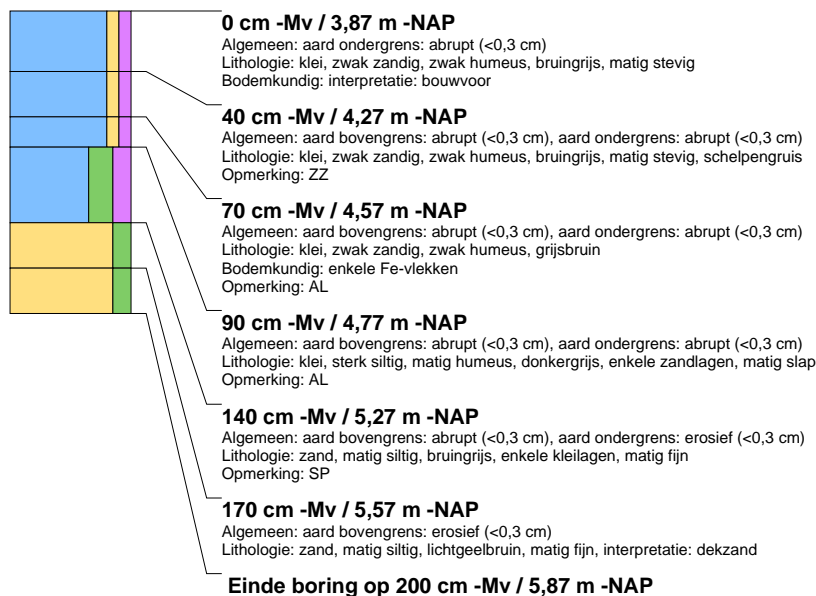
**0 cm -Mv / 3,87 m -NAP**
Algemeen: aard ondergrens: abrupt (<0,3 cm)
Lithologie: klei, zwak zandig, zwak humeus, bruingrijs, matig stevig
Bodemkundig: interpretatie: bouwvoor

**40 cm -Mv / 4,27 m -NAP**
Algemeen: aard bovengrens: abrupt (<0,3 cm), aard ondergrens: abrupt (<0,3 cm)
Lithologie: klei, zwak zandig, zwak humeus, bruingrijs, matig stevig, schelpengruis
Opmerking: ZZ

**70 cm -Mv / 4,57 m -NAP**
Algemeen: aard bovengrens: abrupt (<0,3 cm), aard ondergrens: abrupt (<0,3 cm)
Lithologie: klei, zwak zandig, zwak humeus, grijsbruin
Bodemkundig: enkele Fe-vlekken
Opmerking: AL

**90 cm -Mv / 4,77 m -NAP**
Algemeen: aard bovengrens: abrupt (<0,3 cm), aard ondergrens: abrupt (<0,3 cm)
Lithologie: klei, sterk siltig, matig humeus, donkergrijs, enkele zandlagen, matig slap
Opmerking: AL

**140 cm -Mv / 5,27 m -NAP**
Algemeen: aard bovengrens: abrupt (<0,3 cm), aard ondergrens: erosief (<0,3 cm)
Lithologie: zand, matig siltig, bruingrijs, enkele kleilagen, matig fijn
Opmerking: SP

**170 cm -Mv / 5,57 m -NAP**
Algemeen: aard bovengrens: erosief (<0,3 cm)
Lithologie: zand, matig siltig, lichtgeelbruin, matig fijn, interpretatie: dekzand

**Einde boring op 200 cm -Mv / 5,87 m -NAP**